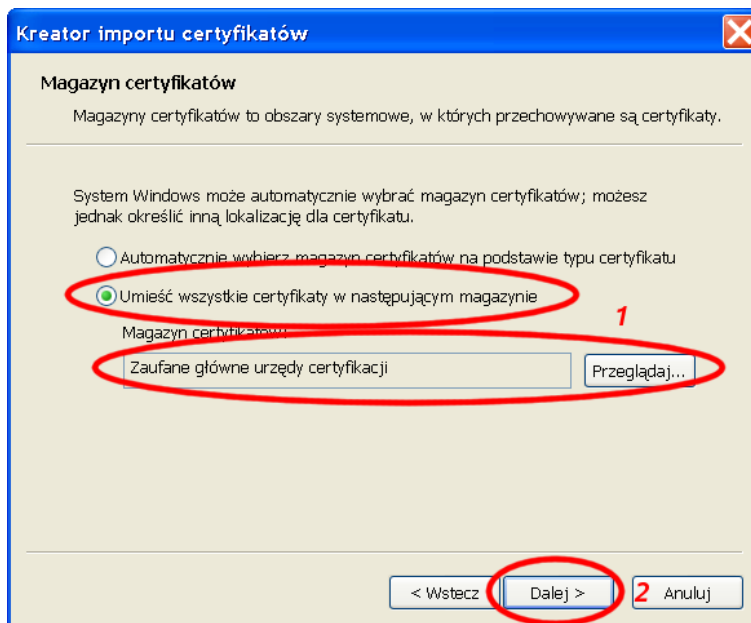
Kreator importu certyfikatów

Magazyn certyfikatów

Magazyny certyfikatów to obszary systemowe, w których przechowywane są certyfikaty.

System Windows może automatycznie wybrać magazyn certyfikatów; możesz jednak określić inną lokalizację dla certyfikatu.

Automatycznie wybierz magazyn certyfikatów na podstawie typu certyfikatu

Umieść wszystkie certyfikaty w następującym magazynie

Magazyn certyfikatów:

1

Zaufane główne urzędy certyfikacji

Przeglądaj...

< Wstecz

Dalej >

2

Anuluj